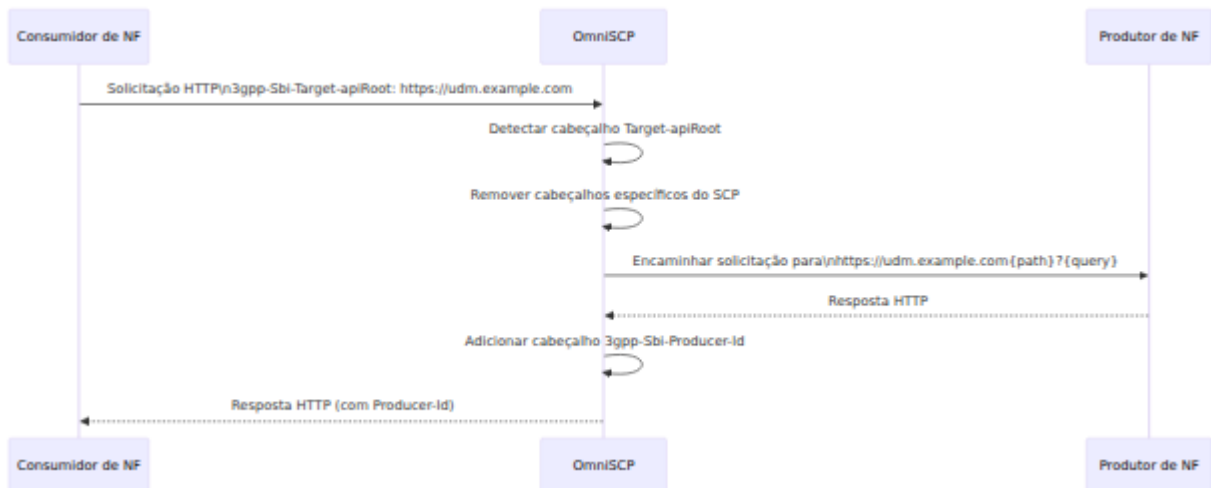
Consumidor de NF

OmniSCP

Produtor de NF

Solicitação HTTP\n3gpp-Sbi-Target-apiRoot: https://udm.example.com

Detectar cabeçalho Target-apiRoot

Remover cabeçalhos específicos do SCP

Encaminhar solicitação para\nhttps://udm.example.com{path}?{query}

Resposta HTTP

Adicionar cabeçalho 3gpp-Sbi-Producer-Id

Resposta HTTP (com Producer-Id)

Consumidor de NF

OmniSCP

Produtor de NF